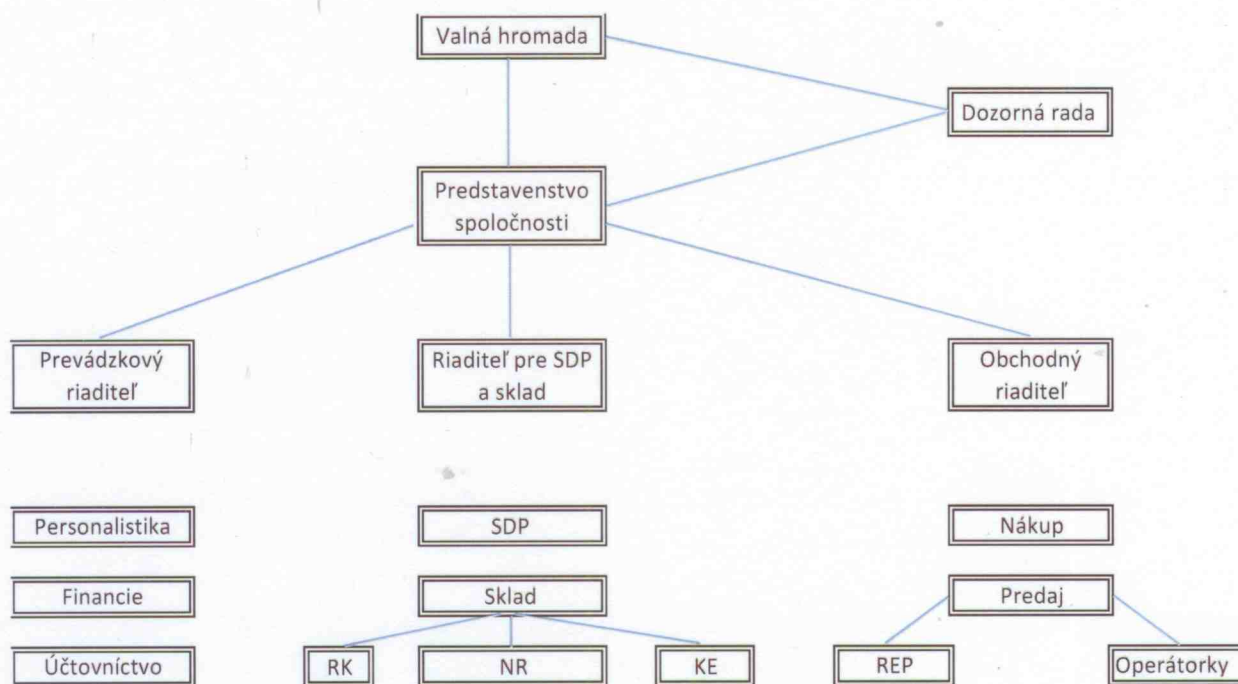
Valná hromada

Dozorná rada

Predstavenstvo spoločnosti

Prevádzkový riaditeľ

Riaditeľ pre SDP a sklad

Obchodný riaditeľ

Personalistika

Financie

Účtovníctvo

SDP

Sklad

RK

NR

KE

Nákup

Predaj

REP

Operátorky